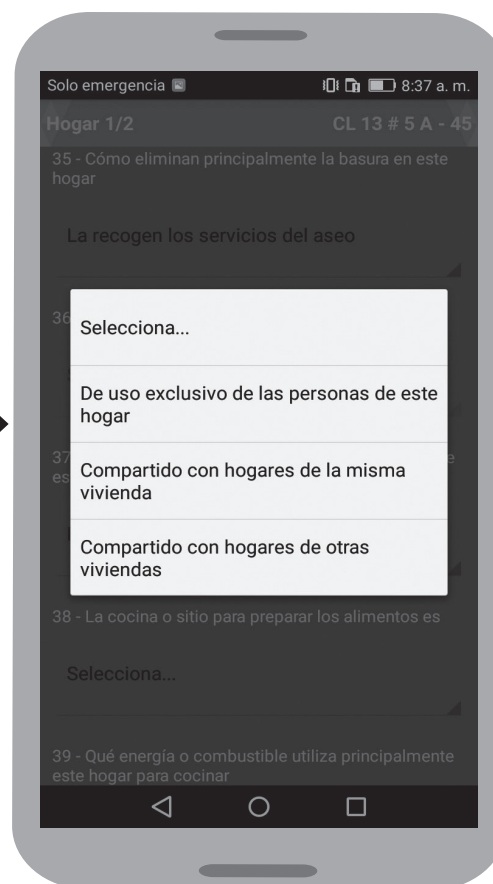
Solo emergencia

8:37 a. m.

Hogar 1/2

CL 13 # 5 A - 45

35 - Cómo eliminan principalmente la basura en este hogar

La recogen los servicios del aseo

36

Selecciona...

De uso exclusivo de las personas de este hogar

37

es

Compartido con hogares de la misma vivienda

Compartido con hogares de otras viviendas

38 - La cocina o sitio para preparar los alimentos es

Selecciona...

39 - Qué energía o combustible utiliza principalmente este hogar para cocinar